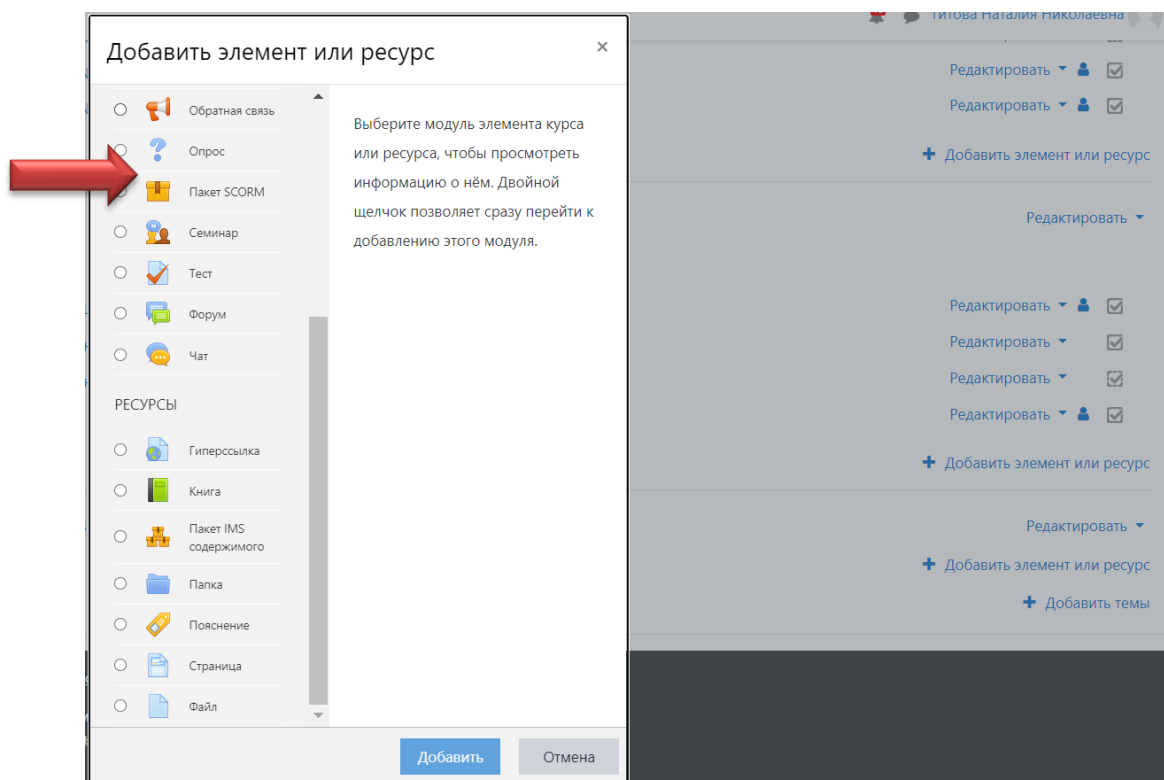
Титова Наталия Николаевна

Добавить элемент или ресурс ×

Обратная связь
Опрос
Пакет SCORM
Семинар
Тест
Форум
Чат

РЕСУРСЫ

Гиперссылка
Книга
Пакет IMS содержимого
Папка
Пояснение
Страница
Файл

Выберите модуль элемента курса или ресурса, чтобы просмотреть информацию о нём. Двойной щелчок позволяет сразу перейти к добавлению этого модуля.

Добавить
Отмена

Редактировать
Редактировать
+ Добавить элемент или ресурс
Редактировать
Редактировать
Редактировать
Редактировать
Редактировать
+ Добавить элемент или ресурс
Редактировать
+ Добавить элемент или ресурс
+ Добавить темы